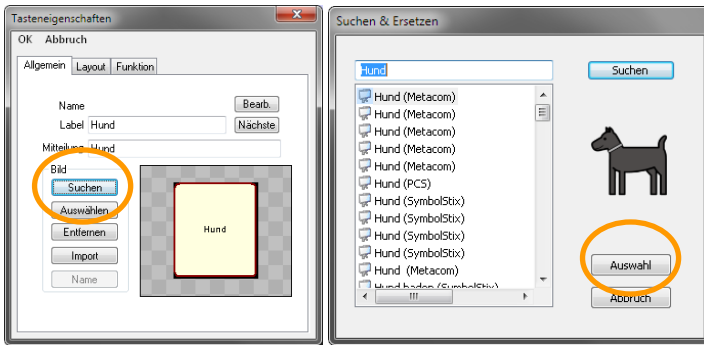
Tasteneigenschaften

OK Abbruch

Allgemein Layout Funktion

Name Bearb.

Label Hund Nächste

Mitteilung Hund

Bild

Suchen

Auswählen

Entfernen

Import

Name

Hund

Suchen & Ersetzen

Hund

Suchen

Hund (Metacom)
Hund (Metacom)
Hund (Metacom)
Hund (Metacom)
Hund (Metacom)
Hund (PCS)
Hund (SymbolStix)
Hund (SymbolStix)
Hund (SymbolStix)
Hund (SymbolStix)
Hund (Metacom)
Hund baden (SymbolStix)

Auswahl

Abbruch